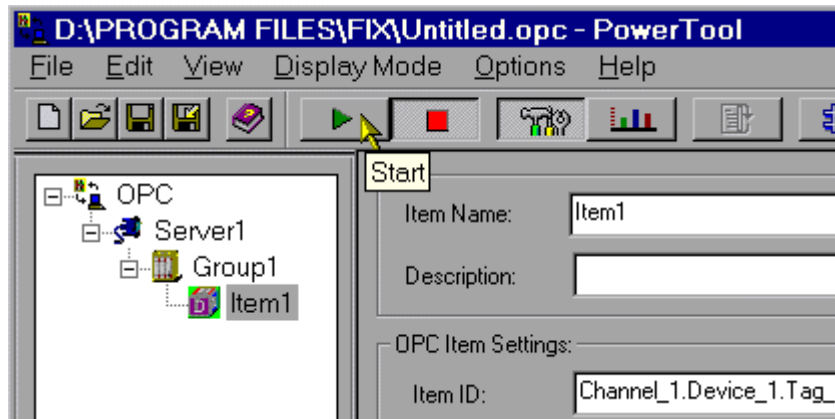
D:\PROGRAM FILES\FIX\Untitled.opc - PowerTool

File Edit View Display Mode Options Help

Start

OPC
Server1
Group1
Item1

Item Name: Item1

Description:

OPC Item Settings:

Item ID: Channel_1.Device_1.Tag_